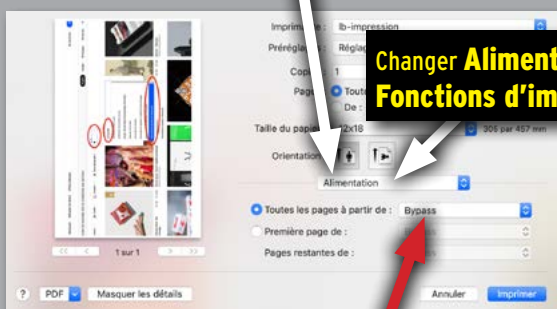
Imprimante : lb-impression
Préréglages : Réglag
Copies : 1
Pages : Toutes
De :
Taille du papier : 12x18 305 par 457 mm
Orientation :
Changer Aliment
Fonctions d'im
Alimentation
Toutes les pages à partir de : Bypass
Première page de :
Pages restantes de :
1 sur 1
? PDF Masquer les détails
Annuler Imprimer